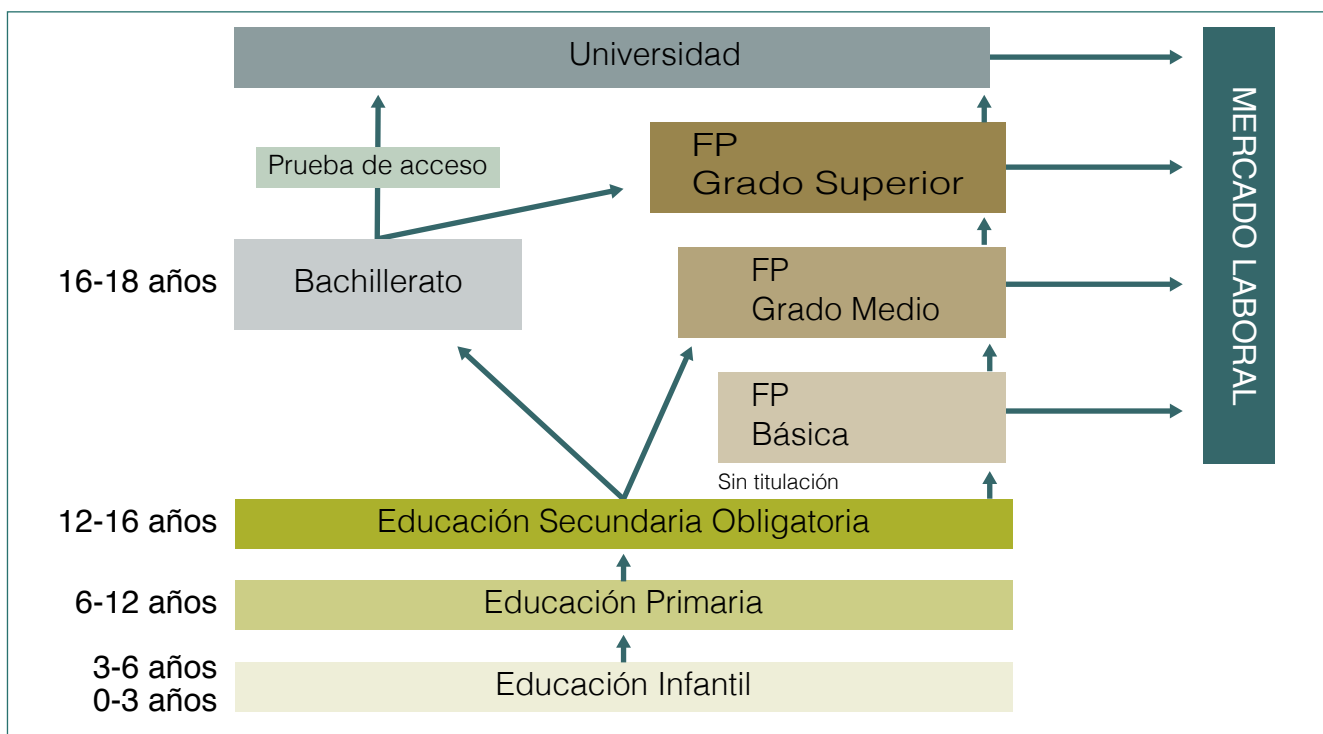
Universidad

Prueba de acceso

FP
Grado Superior

MERCADO LABORAL

16-18 años

Bachillerato

FP
Grado Medio

FP
Básica

Sin titulación

12-16 años

Educación Secundaria Obligatoria

6-12 años

Educación Primaria

3-6 años
0-3 años

Educación Infantil